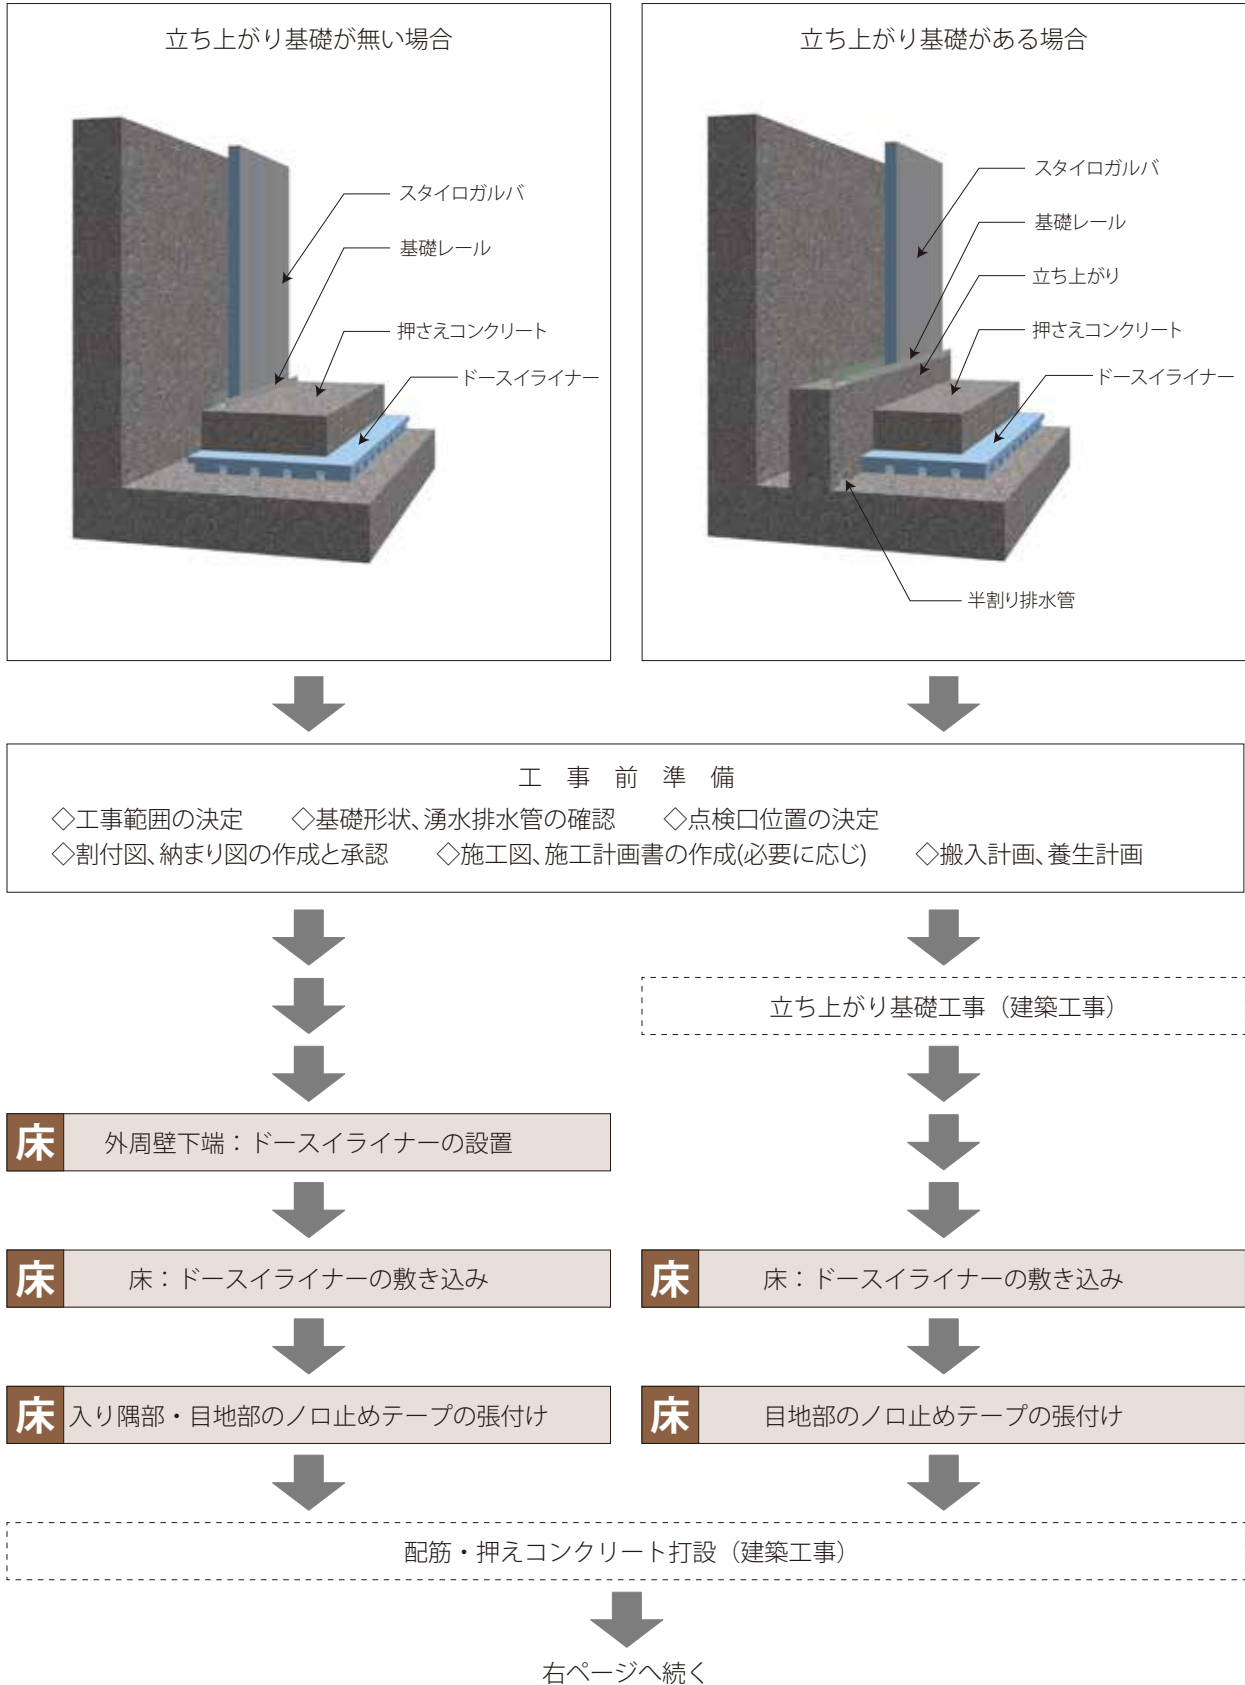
立ち上がり基礎が無い場合

スタイロガルバ
基礎レール
押さえコンクリート
ドースイライナー

立ち上がり基礎がある場合

スタイロガルバ
基礎レール
立ち上がり
押さえコンクリート
ドースイライナー
半割り排水管

工 事 前 準 備
◇工事範囲の決定 ◇基礎形状、湧水排水管の確認 ◇点検口位置の決定
◇割付図、納まり図の作成と承認 ◇施工図、施工計画書の作成(必要に応じ) ◇搬入計画、養生計画

立ち上がり基礎工事（建築工事）

床 外周壁下端：ドースイライナーの設置

床 床：ドースイライナーの敷き込み

床 床：ドースイライナーの敷き込み

床 入り隅部・目地部のノロ止めテープの張付け

床 目地部のノロ止めテープの張付け

配筋・押えコンクリート打設（建築工事）

右ページへ続く